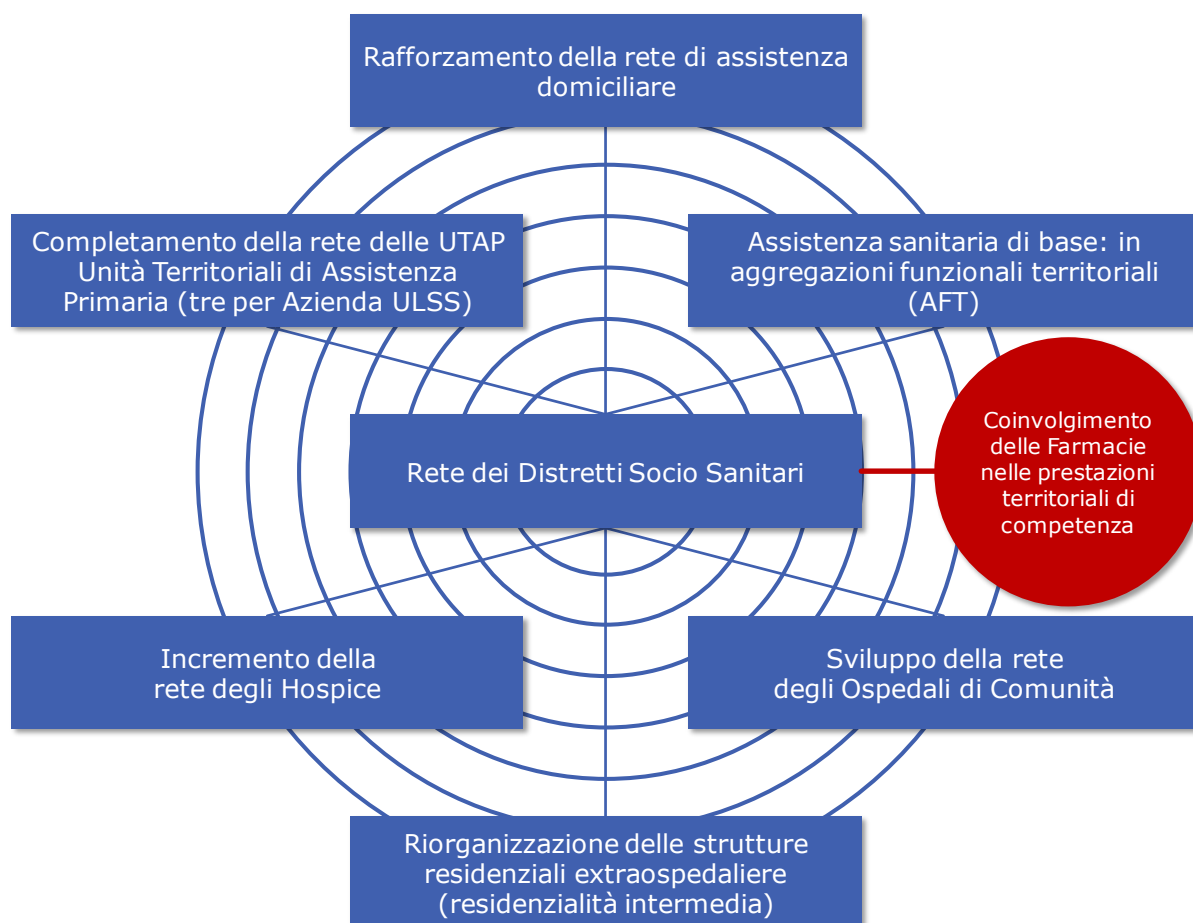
Rafforzamento della rete di assistenza domiciliare

Completamento della rete delle UTAP Unità Territoriali di Assistenza Primaria (tre per Azienda ULSS)

Assistenza sanitaria di base: in aggregazioni funzionali territoriali (AFT)

Rete dei Distretti Socio Sanitari

Coinvolgimento delle Farmacie nelle prestazioni territoriali di competenza

Incremento della rete degli Hospice

Sviluppo della rete degli Ospedali di Comunità

Riorganizzazione delle strutture residenziali extraospedaliere (residenzialità intermedia)